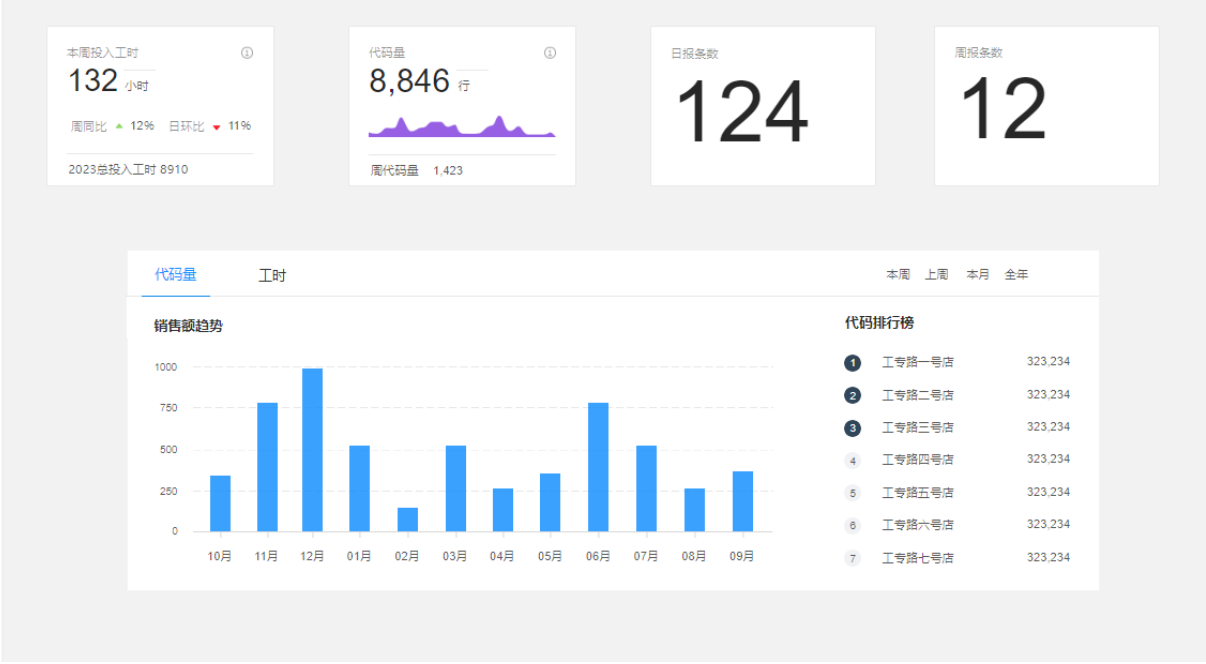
本周投入工时
132 小时
周同比 12% 日环比 11%
2023总投入工时 8910

代码量
8,846 行
周代码量 1,423

日报条数
124

周报条数
12

代码量 工时
本周 上周 本月 全年

销售额趋势

1000
750
500
250
0

10月 11月 12月 01月 02月 03月 04月 05月 06月 07月 08月 09月

代码排行榜

| | | |
|---|---|---|
| 1 | 工专路一号店 | 323,234 |
| 2 | 工专路二号店 | 323,234 |
| 3 | 工专路三号店 | 323,234 |
| 4 | 工专路四号店 | 323,234 |
| 5 | 工专路五号店 | 323,234 |
| 6 | 工专路六号店 | 323,234 |
| 7 | 工专路七号店 | 323,234 |